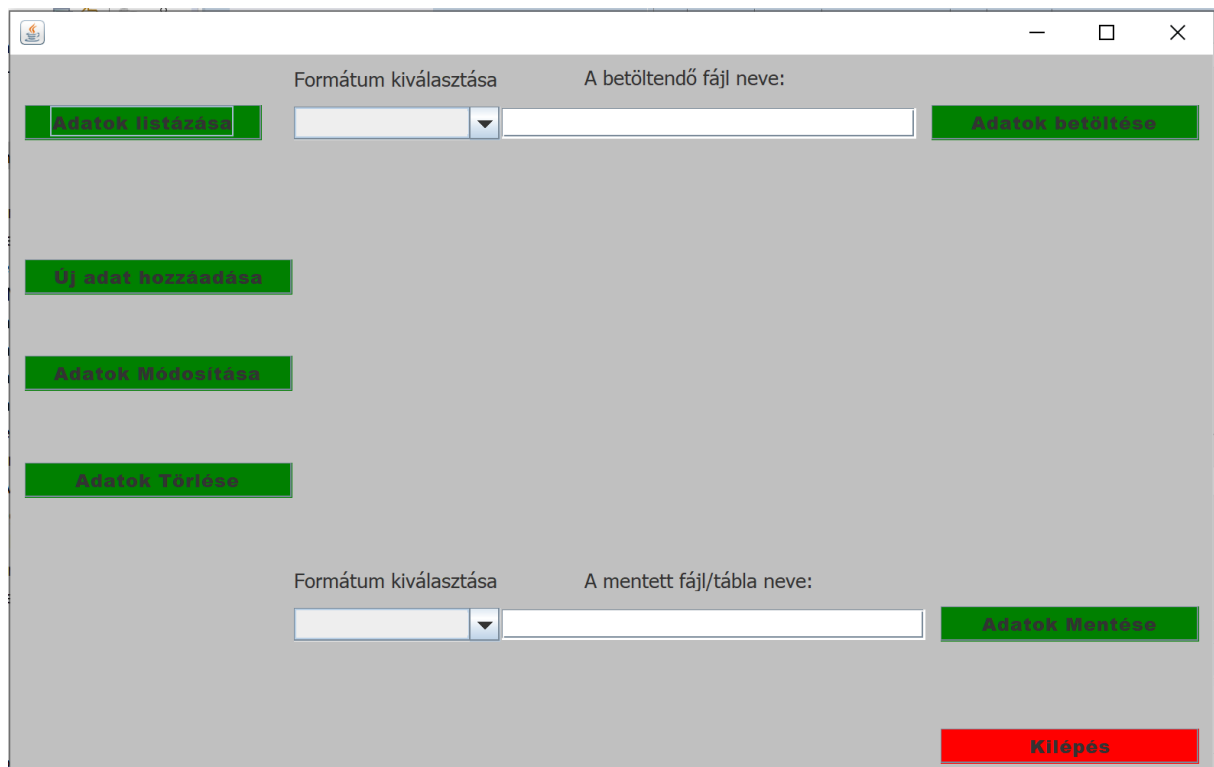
Formátum kiválasztása
A betöltendő fájl neve:

Adatok listázása

Adatok betöltése

Új adat hozzáadása

Adatok Módosítása

Adatok Törlése

Formátum kiválasztása
A mentett fájl/tábla neve:

Adatok Mentése

Kilépés